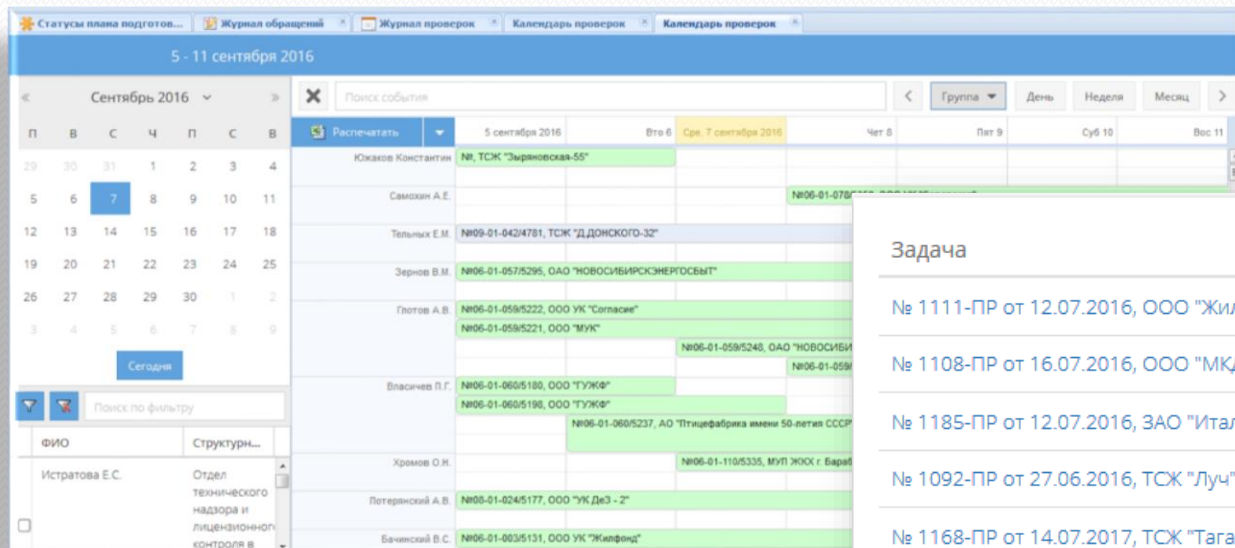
Статусы плана подготов... | Журнал обращений | Журнал проверок | Календарь проверок | Календарь проверок

5 - 11 сентября 2016

« Сентябрь 2016 »

| П | В | С | Ч | П | С | В |
|---|---|---|---|---|---|---|
| 29 | 30 | 31 | 1 | 2 | 3 | 4 |
| 5 | 6 | 7 | 8 | 9 | 10 | 11 |
| 12 | 13 | 14 | 15 | 16 | 17 | 18 |
| 19 | 20 | 21 | 22 | 23 | 24 | 25 |
| 26 | 27 | 28 | 29 | 30 | 1 | 2 |
| 3 | 4 | 5 | 6 | 7 | 8 | 9 |

Сегодня

Поиск по фильтру

| ФИО | Структурн... |
|---|---|
| Истратова Е.С. | Отдел технического надзора и лицензионного контроля в |

Поиск события

Группа | День | Неделя | Месяц

Распечатать | 5 сентября 2016 | Втр 6 | Сре, 7 сентября 2016 | Чет 8 | Пят 9 | Суб 10 | Вос 11

Южаков Константин №, ТСЖ "Зыряновская-55"
Самохин А.Е. №06-01-078/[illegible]
Тельных Е.М. №09-01-042/4781, ТСЖ "Д.ДОНСКОГО-32"
Зернов В.М. №06-01-057/5295, ОАО "НОВОСИБИРСКЭНЕРГОСБЫТ"
Глотов А.В. №06-01-059/5222, ООО УК "Согласие"
№06-01-059/5221, ООО "МУК"
№06-01-059/5248, ОАО "НОВОСИБИ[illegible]
№06-01-059/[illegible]
Власичев П.Г. №06-01-060/5180, ООО "ГУЖФ"
№06-01-060/5198, ООО "ГУЖФ"
№06-01-060/5237, АО "Птицефабрика имени 50-летия СССР"
Хромов О.Н. №06-01-110/5335, МУП ЖКХ г. Бараб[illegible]
Потерянский А.В. №08-01-024/5177, ООО "УК ДеЗ - 2"
Бачинский В.С. №06-01-003/5131, ООО УК "Жилфонд"

Задача
№ 1111-ПР от 12.07.2016, ООО "Жил
№ 1108-ПР от 16.07.2016, ООО "МК
№ 1185-ПР от 12.07.2016, ЗАО "Итал
№ 1092-ПР от 27.06.2016, ТСЖ "Луч"
№ 1168-ПР от 14.07.2017, ТСЖ "Тага